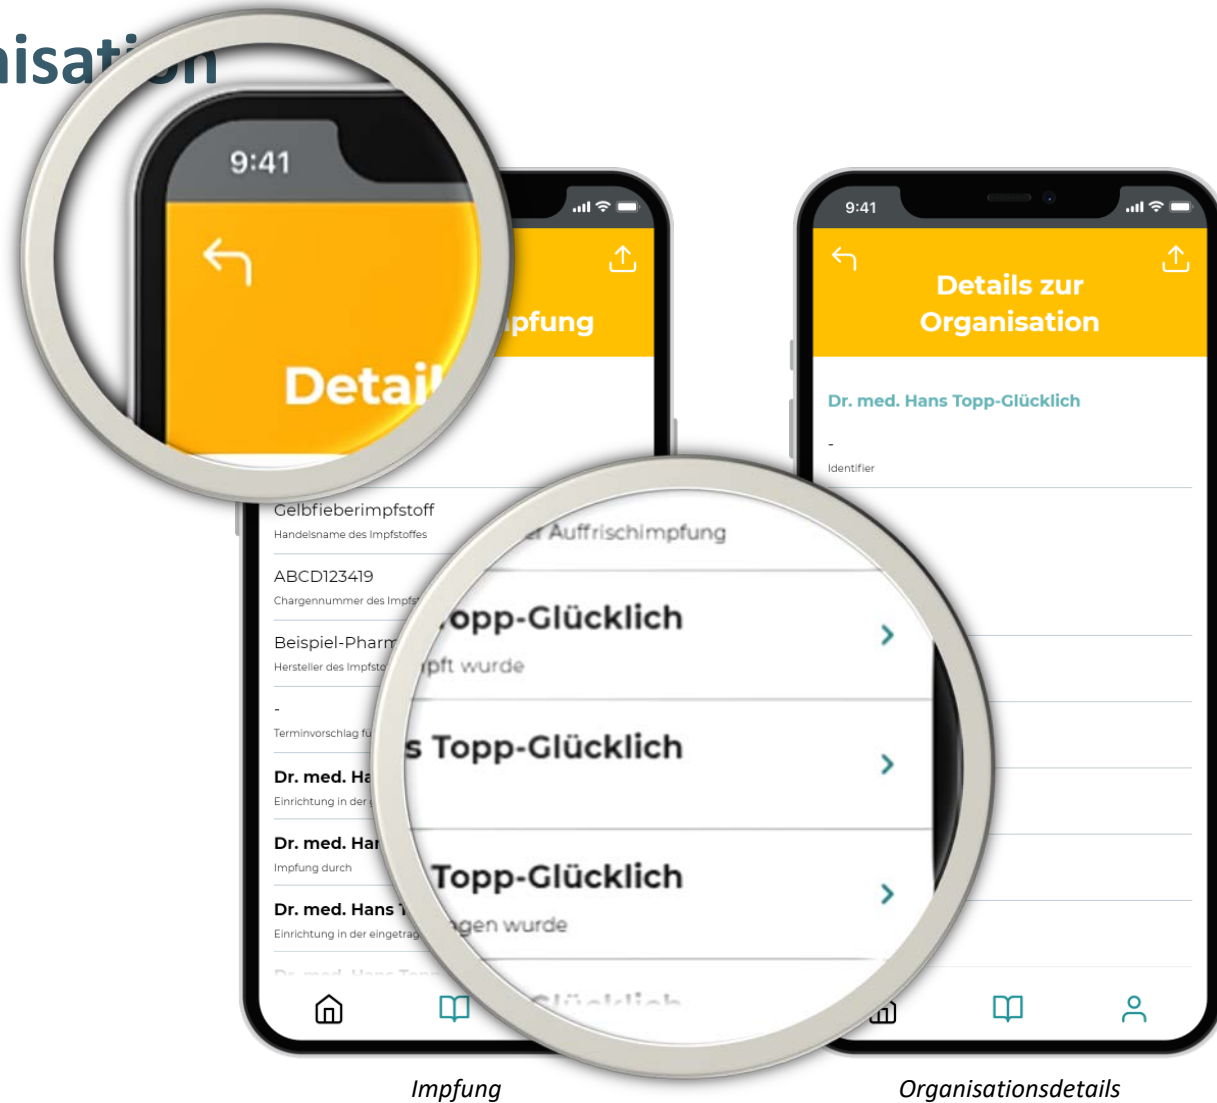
nisati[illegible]n

9:41

Detail

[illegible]pfung

Gelbfieberimpfstoff
Handelsname des Impfstoffes

ABCD123419
Chargennummer des Impfst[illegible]

Beispiel-Pharm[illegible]
Hersteller des Impfsto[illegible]

-
Terminvorschlag fü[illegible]

Dr. med. Ha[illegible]
Einrichtung in der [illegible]

Dr. med. Ha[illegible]
Impfung durch

Dr. med. Hans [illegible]
Einrichtung in der eingetrag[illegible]

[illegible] Auffrischimpfung

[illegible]opp-Glücklich
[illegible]pft wurde

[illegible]s Topp-Glücklich

Topp-Glücklich
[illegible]gen wurde

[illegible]

9:41

Details zur Organisation

Dr. med. Hans Topp-Glücklich

-
Identifier

Impfung

Organisationsdetails